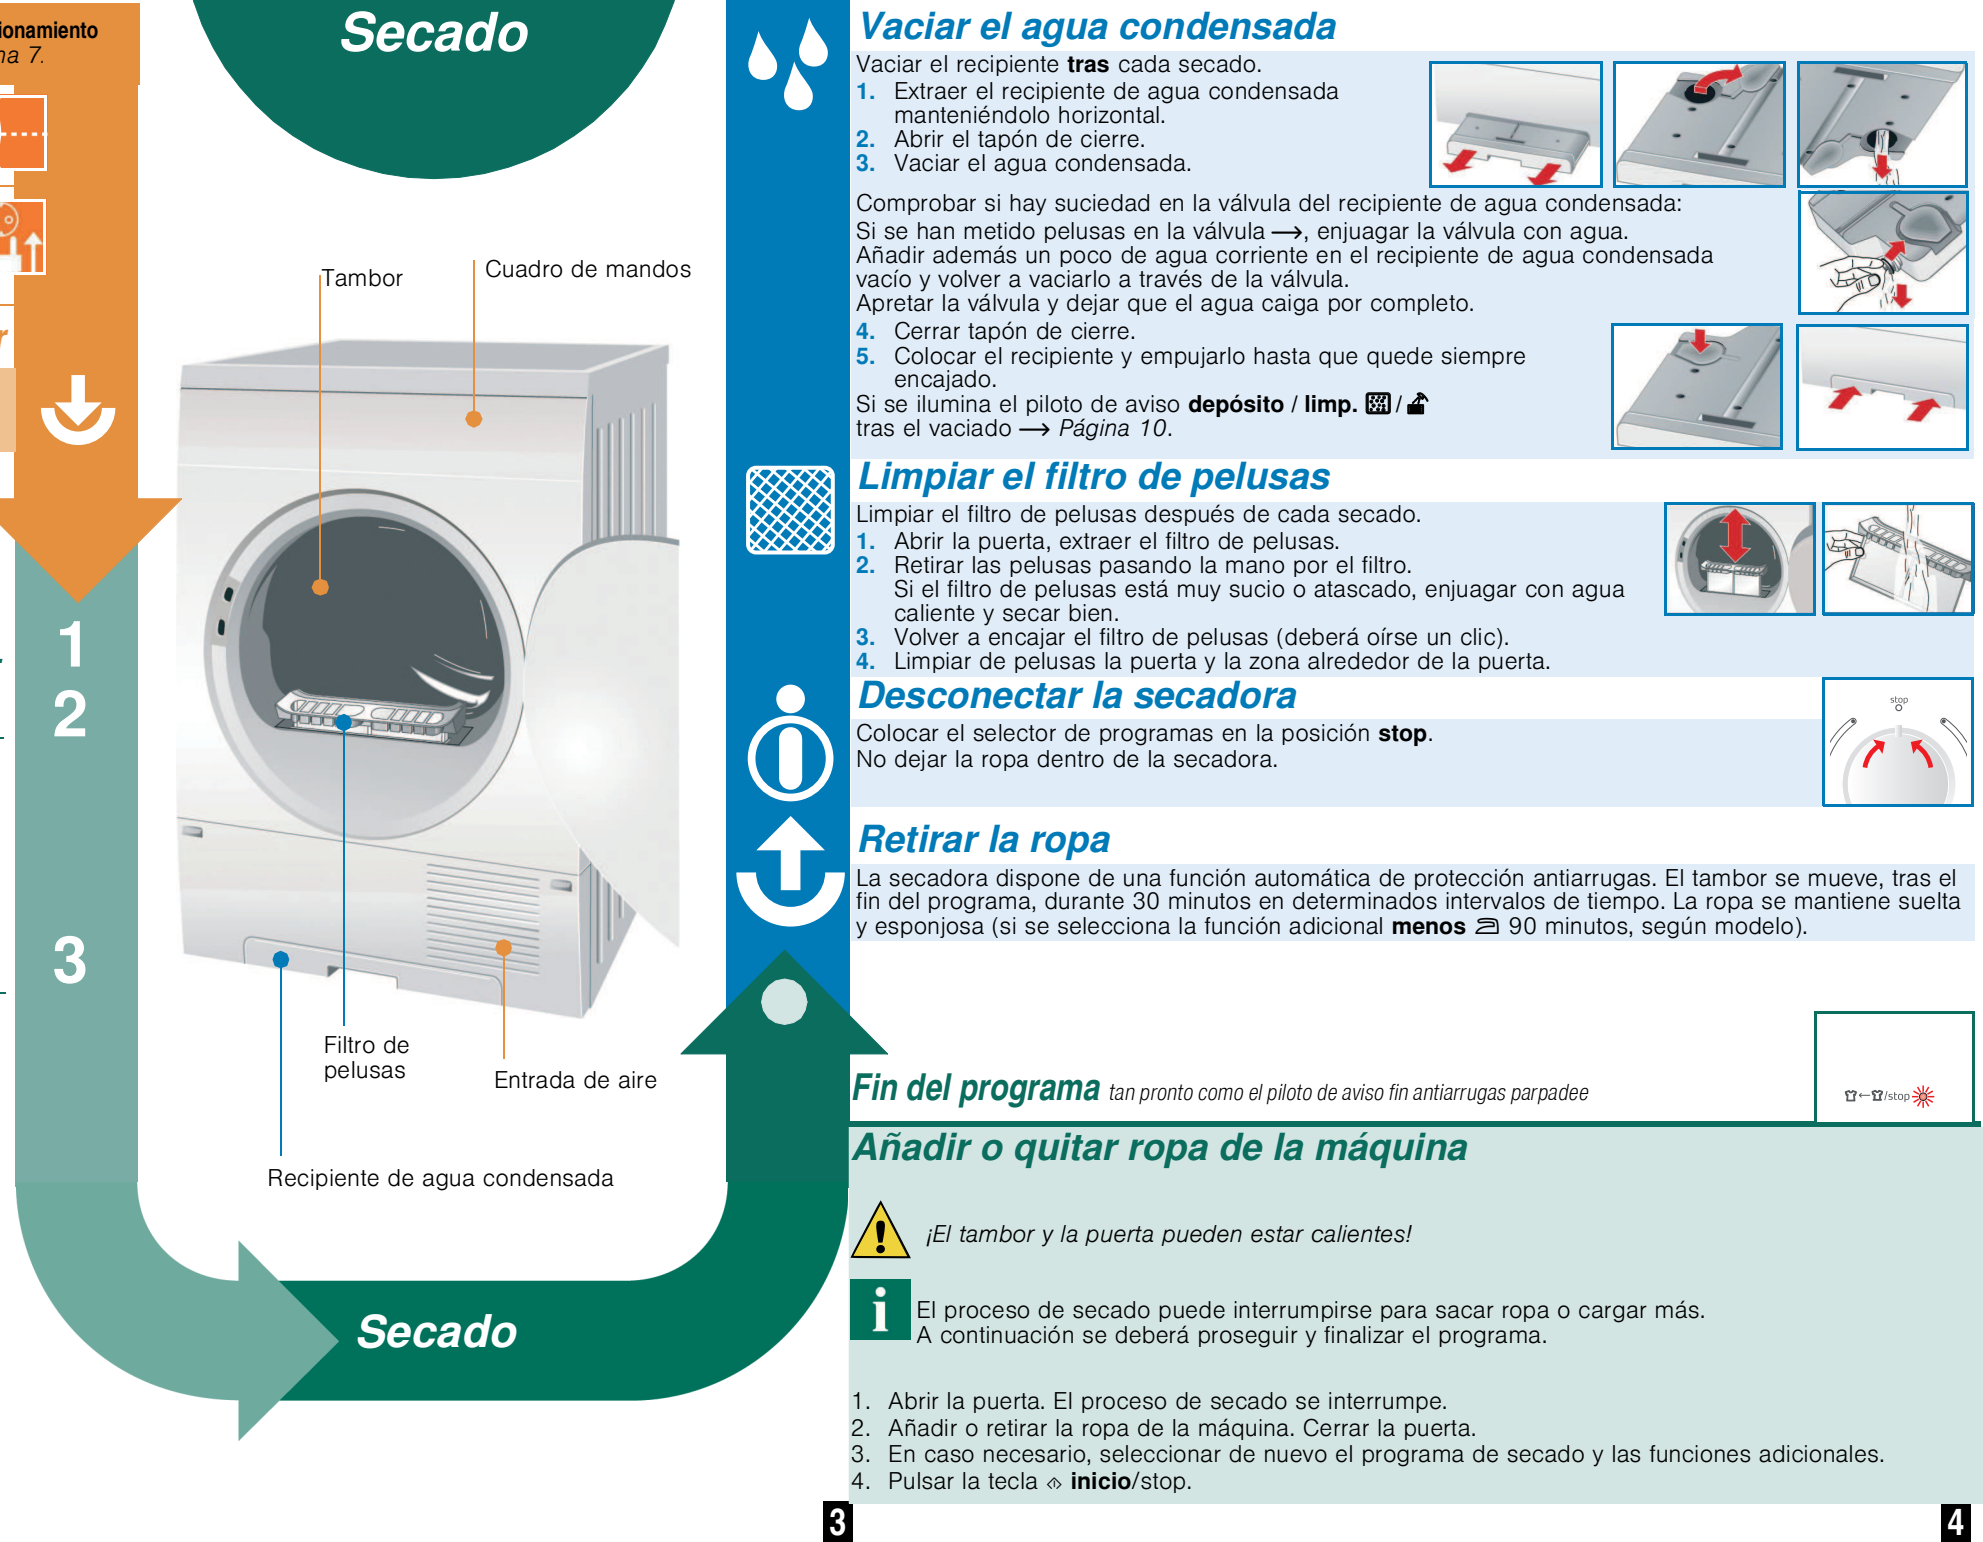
ionamiento
na 7.

Secado

Tambor
Cuadro de mandos

1
2
3

Filtro de pelusas
Entrada de aire
Recipiente de agua condensada

Secado

Vaciar el agua condensada
Vaciar el recipiente **tras** cada secado.
1. Extraer el recipiente de agua condensada manteniéndolo horizontal.
2. Abrir el tapón de cierre.
3. Vaciar el agua condensada.

Comprobar si hay suciedad en la válvula del recipiente de agua condensada:
Si se han metido pelusas en la válvula ⟶, enjuagar la válvula con agua.
Añadir además un poco de agua corriente en el recipiente de agua condensada vacío y volver a vaciarlo a través de la válvula.
Apretar la válvula y dejar que el agua caiga por completo.
4. Cerrar tapón de cierre.
5. Colocar el recipiente y empujarlo hasta que quede siempre encajado.
Si se ilumina el piloto de aviso **depósito / limp.** / tras el vaciado ⟶ Página 10.

Limpiar el filtro de pelusas
Limpiar el filtro de pelusas después de cada secado.
1. Abrir la puerta, extraer el filtro de pelusas.
2. Retirar las pelusas pasando la mano por el filtro.
Si el filtro de pelusas está muy sucio o atascado, enjuagar con agua caliente y secar bien.
3. Volver a encajar el filtro de pelusas (deberá oírse un clic).
4. Limpiar de pelusas la puerta y la zona alrededor de la puerta.

Desconectar la secadora
Colocar el selector de programas en la posición **stop**.
No dejar la ropa dentro de la secadora.

stop

Retirar la ropa
La secadora dispone de una función automática de protección antiarrugas. El tambor se mueve, tras el fin del programa, durante 30 minutos en determinados intervalos de tiempo. La ropa se mantiene suelta y esponjosa (si se selecciona la función adicional **menos** 90 minutos, según modelo).

Fin del programa tan pronto como el piloto de aviso fin antiarrugas parpadee

/stop

Añadir o quitar ropa de la máquina

¡El tambor y la puerta pueden estar calientes!

El proceso de secado puede interrumpirse para sacar ropa o cargar más.
A continuación se deberá proseguir y finalizar el programa.

1. Abrir la puerta. El proceso de secado se interrumpe.
2. Añadir o retirar la ropa de la máquina. Cerrar la puerta.
3. En caso necesario, seleccionar de nuevo el programa de secado y las funciones adicionales.
4. Pulsar la tecla **inicio**/stop.

3

4